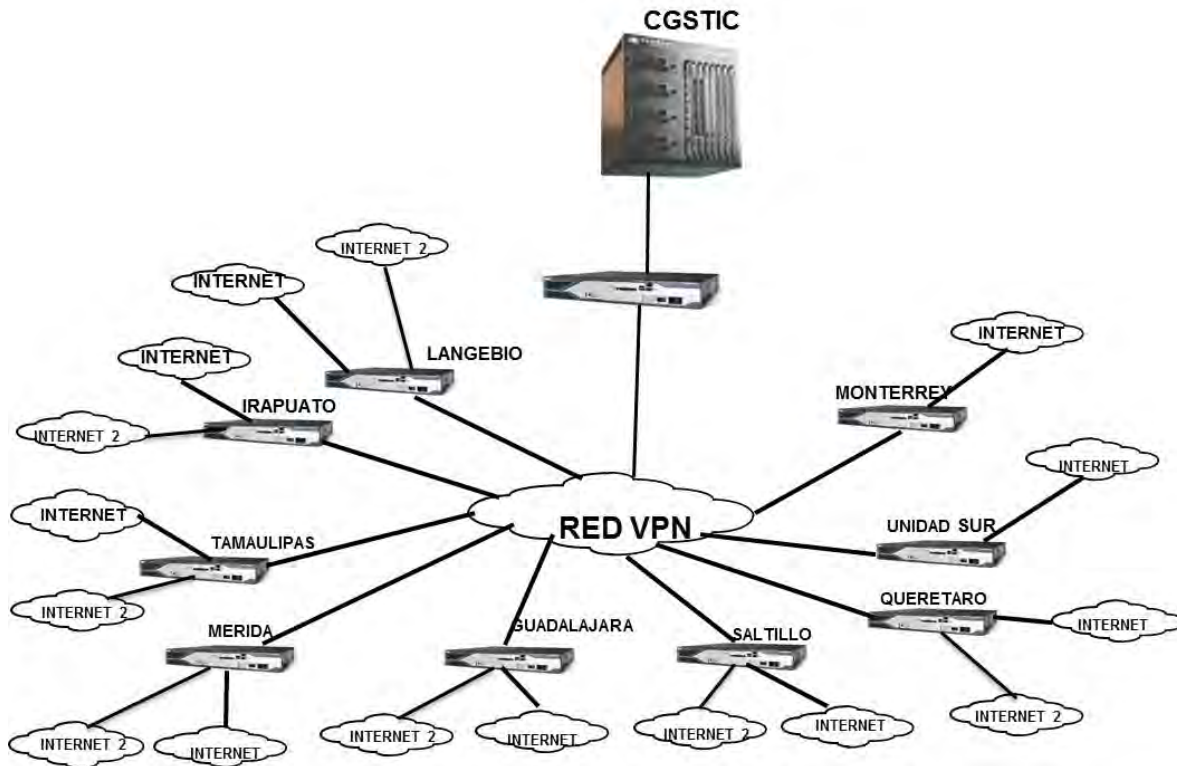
CGSTIC

INTERNET 2

INTERNET

LANGEBIO

INTERNET

IRAPUATO

INTERNET 2

INTERNET

MONTERREY

INTERNET

RED VPN

INTERNET

TAMAULIPAS

UNIDAD SUR

INTERNET 2

QUERETARO

INTERNET

MERIDA

GUADALAJARA

SALTILLO

INTERNET 2

INTERNET 2

INTERNET

INTERNET 2

INTERNET

INTERNET 2

INTERNET